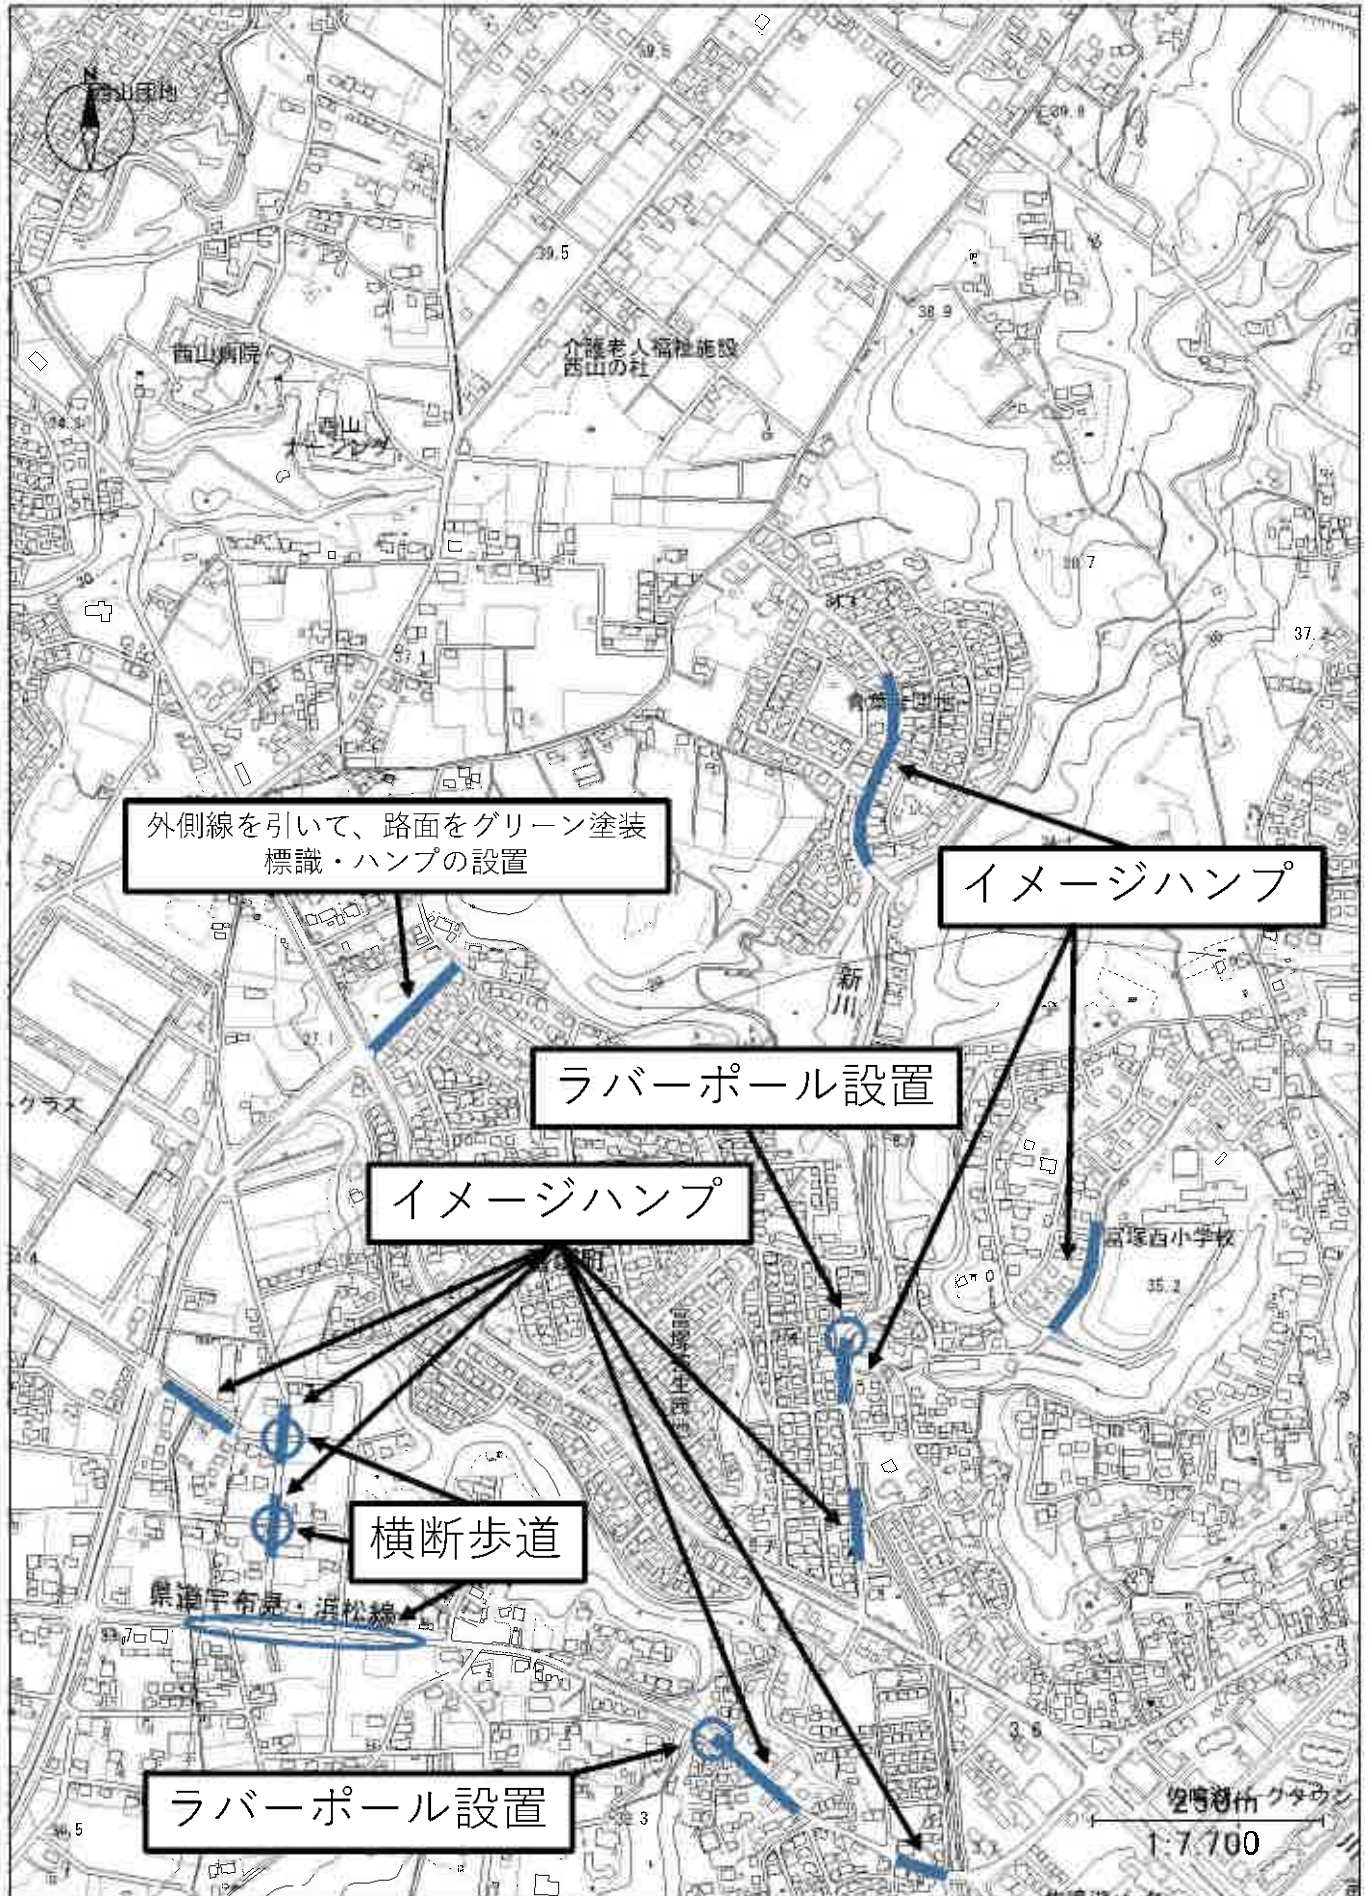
西山団地

39.5

39.8

39.5

38.9

介護老人福祉施設
西山の社

西山病院

西山
オーレンジ

38.7

37.2

37.1

外側線を引いて、路面をグリーン塗装
標識・ハンプの設置

イメージハンプ

新川

37.1

ラバーポール設置

クラス

イメージハンプ

富塚西小学校

35.2

横断歩道

県道宇布見・浜松線

ラバーポール設置

36.5

200m

1:7,700